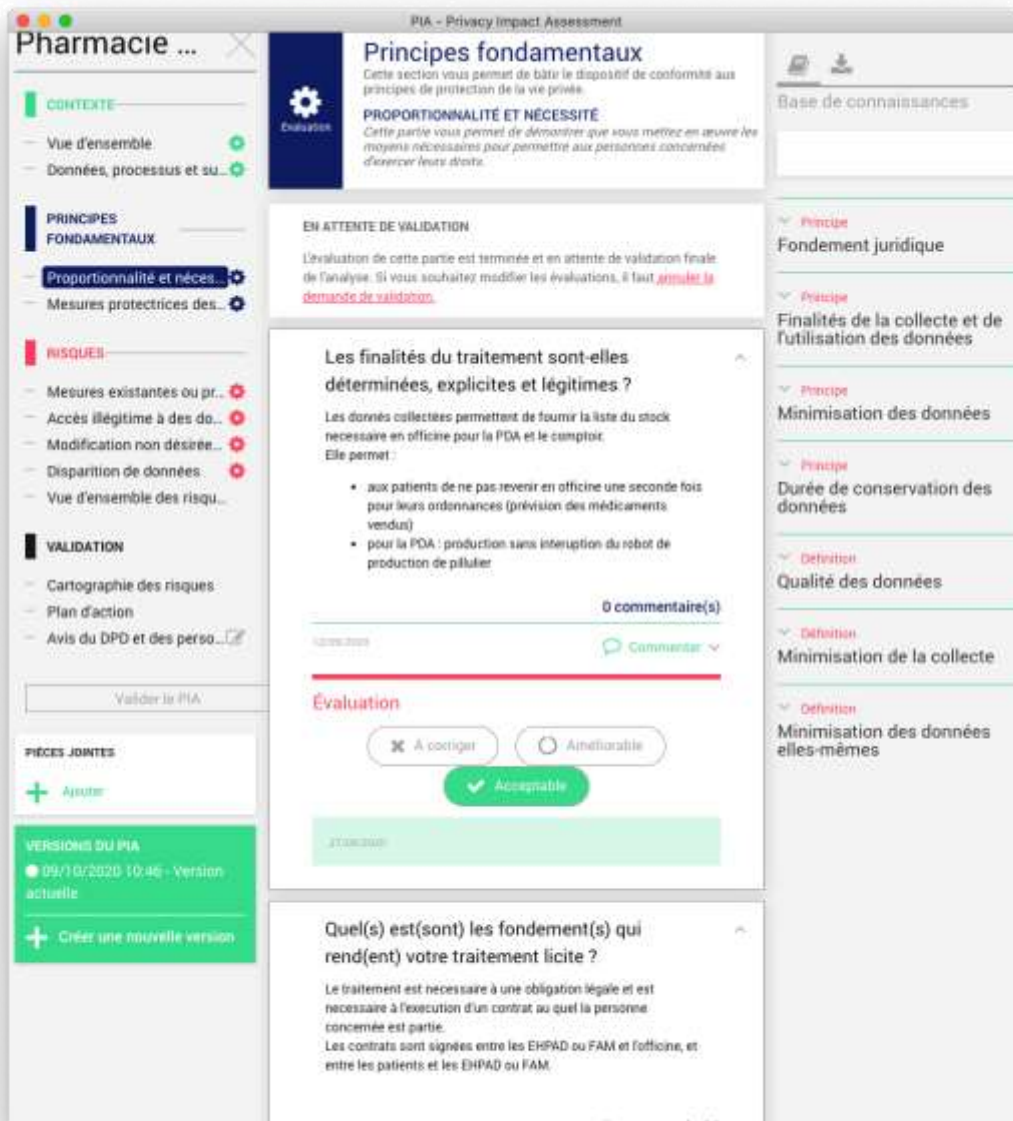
PIA - Privacy Impact Assessment

Pharmacie ...

CONTEXTE

Vue d'ensemble
Données, processus et su...

PRINCIPES FONDAMENTAUX

Proportionnalité et néces...
Mesures protectrices des...

RISQUES

Mesures existantes ou pr...
Accès illégitime à des do...
Modification non désirée...
Disparition de données
Vue d'ensemble des risqu...

VALIDATION

Cartographie des risques
Plan d'action
Avis du DPD et des perso...

Valider le PIA

PIÈCES JOINTES

Ajouter

VERSIONS DU PIA

09/10/2020 10:46 - Version actuelle

Créer une nouvelle version

Évaluation

Principes fondamentaux

Cette section vous permet de bâtir le dispositif de conformité aux principes de protection de la vie privée.

PROPORTIONNALITÉ ET NÉCESSITÉ

Cette partie vous permet de démontrer que vous mettez en œuvre les moyens nécessaires pour permettre aux personnes concernées d'exercer leurs droits.

EN ATTENTE DE VALIDATION

L'évaluation de cette partie est terminée et en attente de validation finale de l'analyse. Si vous souhaitez modifier les évaluations, il faut annuler la demande de validation.

Les finalités du traitement sont-elles déterminées, explicites et légitimes ?

Les donnés collectées permettent de fournir la liste du stock necessaire en officine pour la PDA et le comptoir.
Elle permet :

• aux patients de ne pas revenir en officine une seconde fois pour leurs ordonnances (prévision des médicaments vendus)
• pour la PDA : production sans interuption du robot de production de pillulier

0 commentaire(s)

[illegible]

Commenter

Évaluation

A corriger

Améliorable

Acceptable

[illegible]

Quel(s) est(sont) les fondement(s) qui rend(ent) votre traitement licite ?

Le traitement est necessaire à une obligation légale et est necessaire à l'execution d'un contrat au quel la personne concernée est partie.
Les contrats sont signées entre les EHPAD ou FAM et l'officine, et entre les patients et les EHPAD ou FAM.

Base de connaissances

Principe
Fondement juridique

Principe
Finalités de la collecte et de l'utilisation des données

Principe
Minimisation des données

Principe
Durée de conservation des données

Définition
Qualité des données

Définition
Minimisation de la collecte

Définition
Minimisation des données elles-mêmes